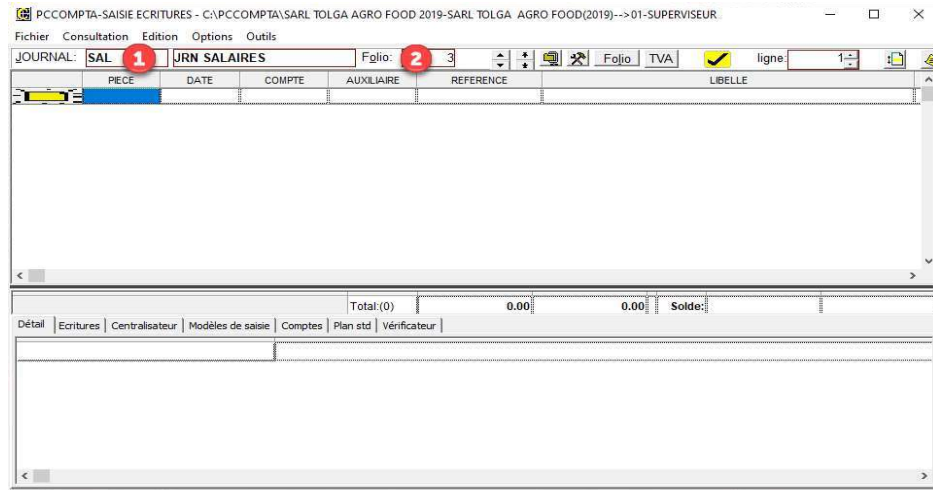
PCCOMPTA-SAISIE ECRITURES - C:\PCCOMPTA\SARL TOLGA AGRO FOOD 2019-SARL TOLGA AGRO FOOD(2019)-->01-SUPERVISEUR

Fichier Consultation Edition Options Outils

JOURNAL: SAL 1 JRN SALAIRES Folio: 2 3 Folio TVA ligne: 1

| PIECE | DATE | COMPTE | AUXILIAIRE | REFERENCE | LIBELLE |
|---|---|---|---|---|---|
| | | | | | |

Total:(0) 0.00 0.00 Solde:

Détail | Ecritures | Centralisateur | Modèles de saisie | Comptes | Plan std | Vérificateur